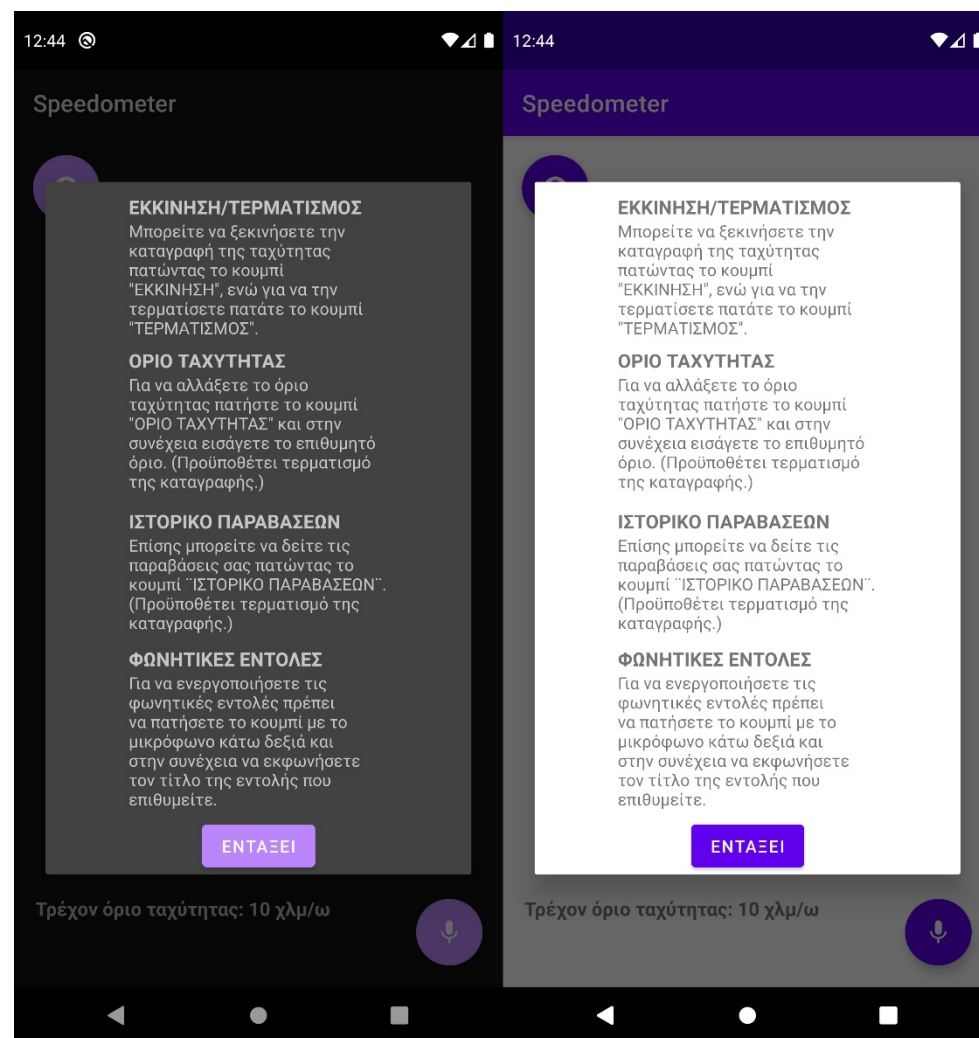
12:44

Speedometer

ΕΚΚΙΝΗΣΗ/ΤΕΡΜΑΤΙΣΜΟΣ
Μπορείτε να ξεκινήσετε την καταγραφή της ταχύτητας πατώντας το κουμπί "ΕΚΚΙΝΗΣΗ", ενώ για να την τερματίσετε πατάτε το κουμπί "ΤΕΡΜΑΤΙΣΜΟΣ".

ΟΡΙΟ ΤΑΧΥΤΗΤΑΣ
Για να αλλάξετε το όριο ταχύτητας πατήστε το κουμπί "ΟΡΙΟ ΤΑΧΥΤΗΤΑΣ" και στην συνέχεια εισάγετε το επιθυμητό όριο. (Προϋποθέτει τερματισμό της καταγραφής.)

ΙΣΤΟΡΙΚΟ ΠΑΡΑΒΑΣΕΩΝ
Επίσης μπορείτε να δείτε τις παραβάσεις σας πατώντας το κουμπί ¨ΙΣΤΟΡΙΚΟ ΠΑΡΑΒΑΣΕΩΝ¨. (Προϋποθέτει τερματισμό της καταγραφής.)

ΦΩΝΗΤΙΚΕΣ ΕΝΤΟΛΕΣ
Για να ενεργοποιήσετε τις φωνητικές εντολές πρέπει να πατήσετε το κουμπί με το μικρόφωνο κάτω δεξιά και στην συνέχεια να εκφωνήσετε τον τίτλο της εντολής που επιθυμείτε.

ΕΝΤΑΞΕΙ

Τρέχον όριο ταχύτητας: 10 χλμ/ω

12:44

Speedometer

ΕΚΚΙΝΗΣΗ/ΤΕΡΜΑΤΙΣΜΟΣ
Μπορείτε να ξεκινήσετε την καταγραφή της ταχύτητας πατώντας το κουμπί "ΕΚΚΙΝΗΣΗ", ενώ για να την τερματίσετε πατάτε το κουμπί "ΤΕΡΜΑΤΙΣΜΟΣ".

ΟΡΙΟ ΤΑΧΥΤΗΤΑΣ
Για να αλλάξετε το όριο ταχύτητας πατήστε το κουμπί "ΟΡΙΟ ΤΑΧΥΤΗΤΑΣ" και στην συνέχεια εισάγετε το επιθυμητό όριο. (Προϋποθέτει τερματισμό της καταγραφής.)

ΙΣΤΟΡΙΚΟ ΠΑΡΑΒΑΣΕΩΝ
Επίσης μπορείτε να δείτε τις παραβάσεις σας πατώντας το κουμπί ¨ΙΣΤΟΡΙΚΟ ΠΑΡΑΒΑΣΕΩΝ¨. (Προϋποθέτει τερματισμό της καταγραφής.)

ΦΩΝΗΤΙΚΕΣ ΕΝΤΟΛΕΣ
Για να ενεργοποιήσετε τις φωνητικές εντολές πρέπει να πατήσετε το κουμπί με το μικρόφωνο κάτω δεξιά και στην συνέχεια να εκφωνήσετε τον τίτλο της εντολής που επιθυμείτε.

ΕΝΤΑΞΕΙ

Τρέχον όριο ταχύτητας: 10 χλμ/ω